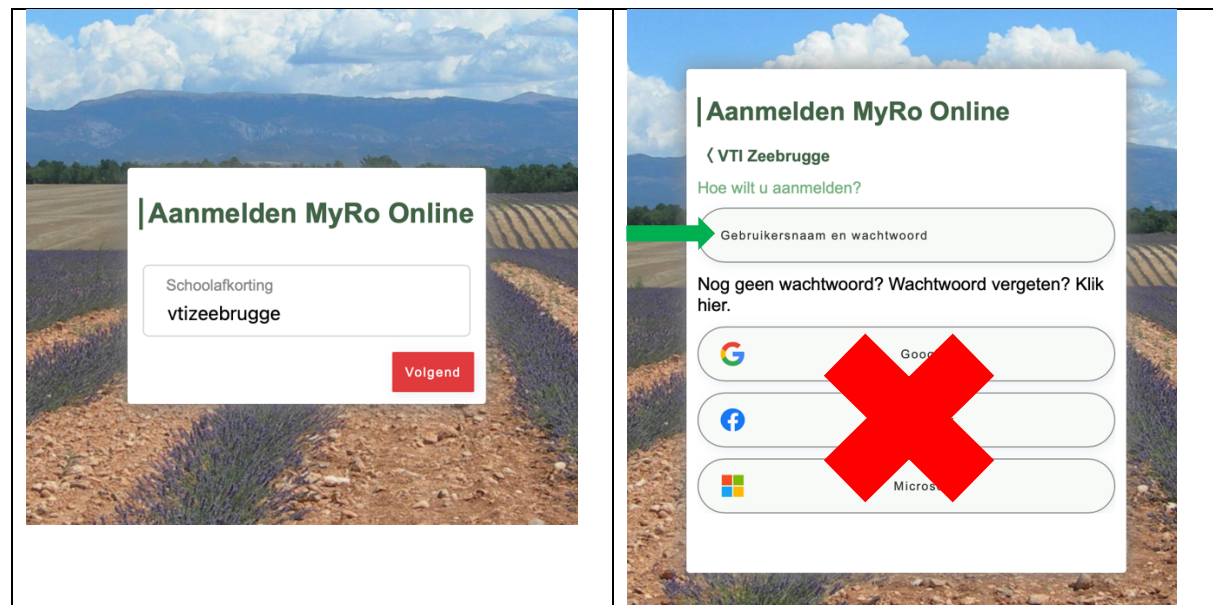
Aanmelden MyRo Online

Schoolafkorting
vtizeebrugge

Volgend

Aanmelden MyRo Online

‹ VTI Zeebrugge

Hoe wilt u aanmelden?

Gebruikersnaam en wachtwoord

Nog geen wachtwoord? Wachtwoord vergeten? Klik hier.

Goog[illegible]

Micros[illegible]